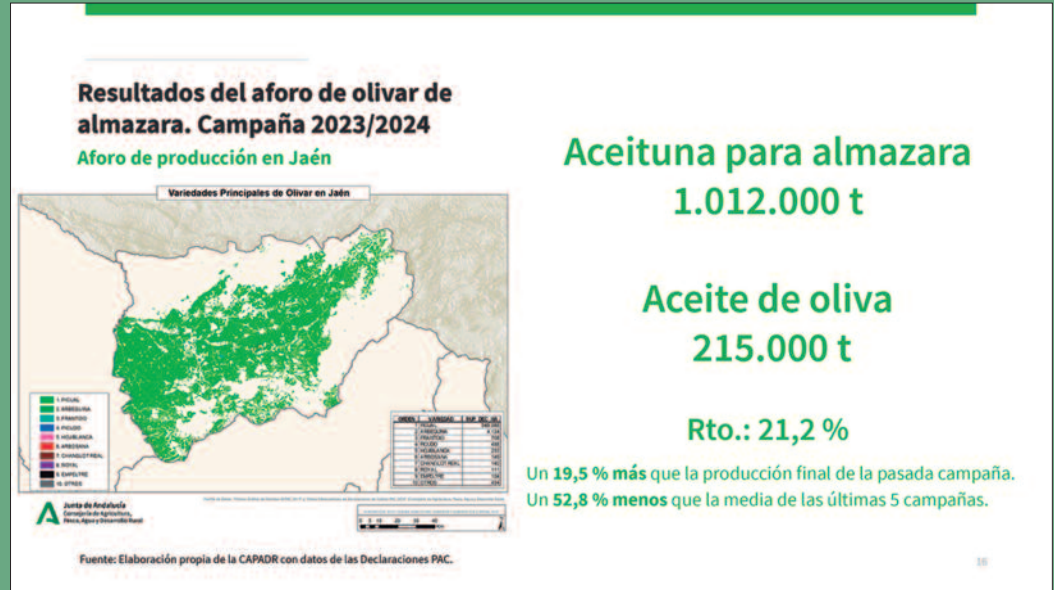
Resultados del aforo de olivar de almazara. Campaña 2023/2024

Aforo de producción en Jaén

Variedades Principales de Olivar en Jaén

1. PICUAL
2. ARBEQUINA
3. FRANTOIO
4. PICUDO
5. HOJIBLANCA
6. ARBOSANA
7. CHANGLOT REAL
8. ROYAL
9. EMPELTRE
10. OTRES

| ORDEN | VARIEDAD | SUP. DEC. (ha) |
|---|---|---|
| 1 | PICUAL | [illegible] |
| 2 | ARBEQUINA | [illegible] |
| 3 | FRANTOIO | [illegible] |
| 4 | PICUDO | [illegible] |
| 5 | HOJIBLANCA | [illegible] |
| 6 | ARBOSANA | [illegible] |
| 7 | CHANGLOT REAL | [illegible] |
| 8 | ROYAL | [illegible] |
| 9 | EMPELTRE | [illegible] |
| 10 | OTRES | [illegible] |

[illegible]

0 5 10 20 30 40

Junta de Andalucía
Consejería de Agricultura, Pesca, Agua y Desarrollo Rural

Aceituna para almazara
1.012.000 t

Aceite de oliva
215.000 t

Rto.: 21,2 %

Un 19,5 % más que la producción final de la pasada campaña.
Un 52,8 % menos que la media de las últimas 5 campañas.

Fuente: Elaboración propia de la CAPADR con datos de las Declaraciones PAC.

16